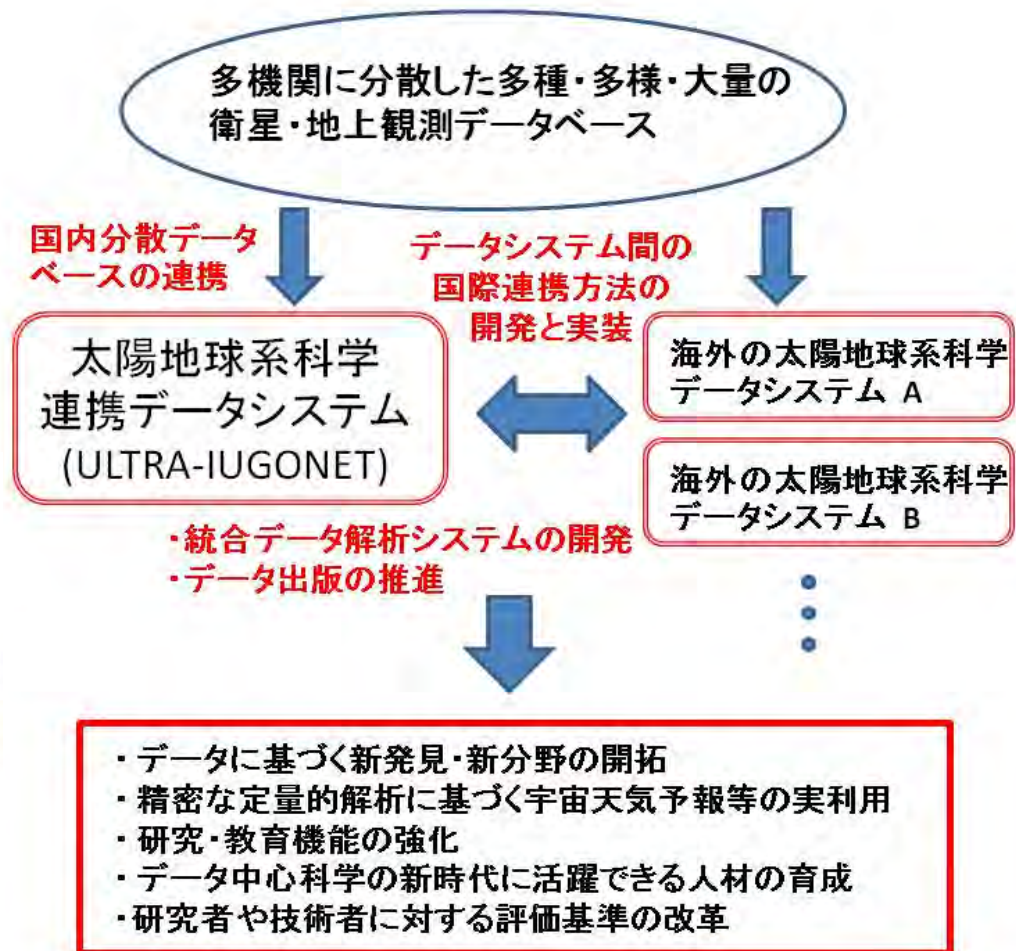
多機関に分散した多種・多様・大量の衛星・地上観測データベース

国内分散データベースの連携

データシステム間の国際連携方法の開発と実装

太陽地球系科学連携データシステム (ULTRA-IUGONET)

海外の太陽地球系科学データシステム A

海外の太陽地球系科学データシステム B

・統合データ解析システムの開発
・データ出版の推進

・データに基づく新発見・新分野の開拓
・精密な定量的解析に基づく宇宙天気予報等の実利用
・研究・教育機能の強化
・データ中心科学の新時代に活躍できる人材の育成
・研究者や技術者に対する評価基準の改革